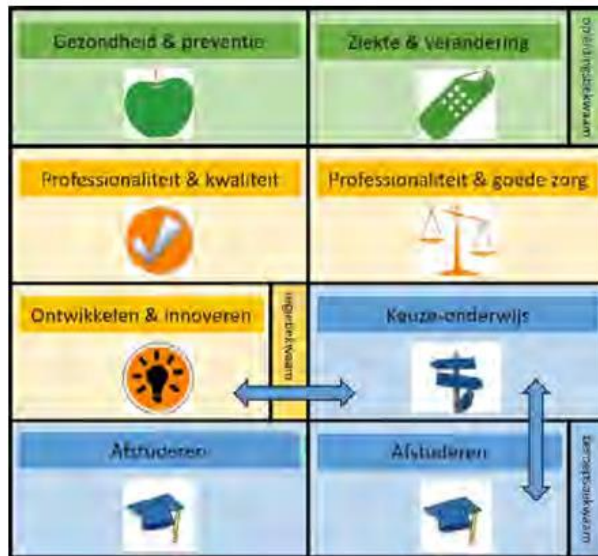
Gezondheid & preventie

Ziekte & verandering

opleidingsbekwaam

Professionaliteit & kwaliteit

Professionaliteit & goede zorg

Ontwikkelen & innoveren

ingerbekwaam

Keuze-onderwijs

Afstuderen

Afstuderen

beroepsbekwaam